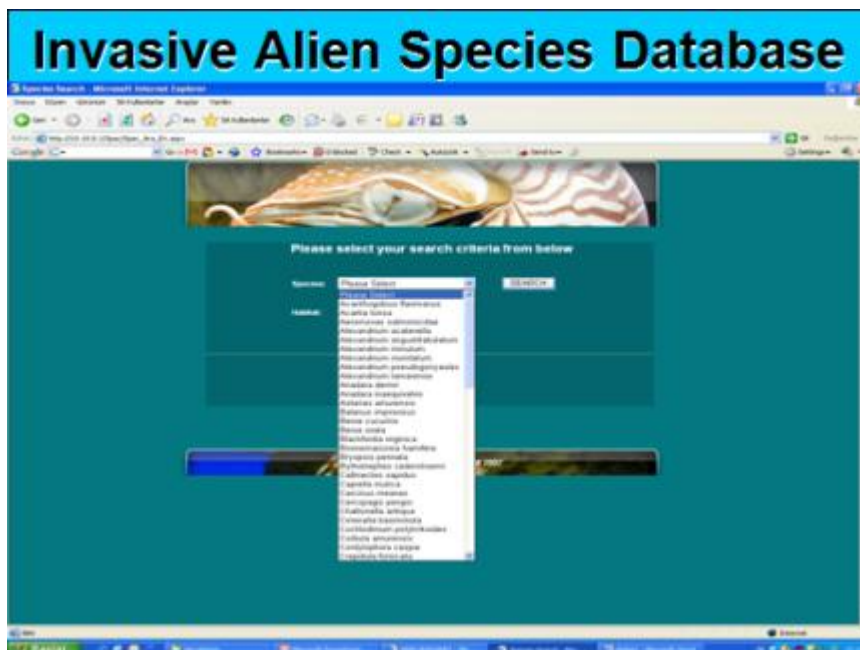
Invasive Alien Species Database

Species Search - Microsoft Internet Explorer

Please select your search criteria from below

Species: Please Select

SEARCH

Habitat:

Please Select
Acanthogobius flavimanus
Acartia tonsa
Aeromonas salmonicida
Alexandrium acatenella
Alexandrium angustitabulatum
Alexandrium minutum
Alexandrium monilatum
Alexandrium pseudogonyaulax
Alexandrium tamarense
Anadara demiri
Anadara inaequivalvis
Asterias amurensis
Balanus improvisus
Beroe cucumis
Beroe ovata
Blackfordia virginica
Bonnemaisonia hamifera
Bryopsis pennata
Bythotrephes cederstroemi
Callinectes sapidus
Caprella mutica
Carcinus maenas
Cercopagis pengoi
Chattonella antiqua
Cinachyra bastinosa
Codium fragile
Corbicula fluminea
Cordylophora caspia
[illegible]